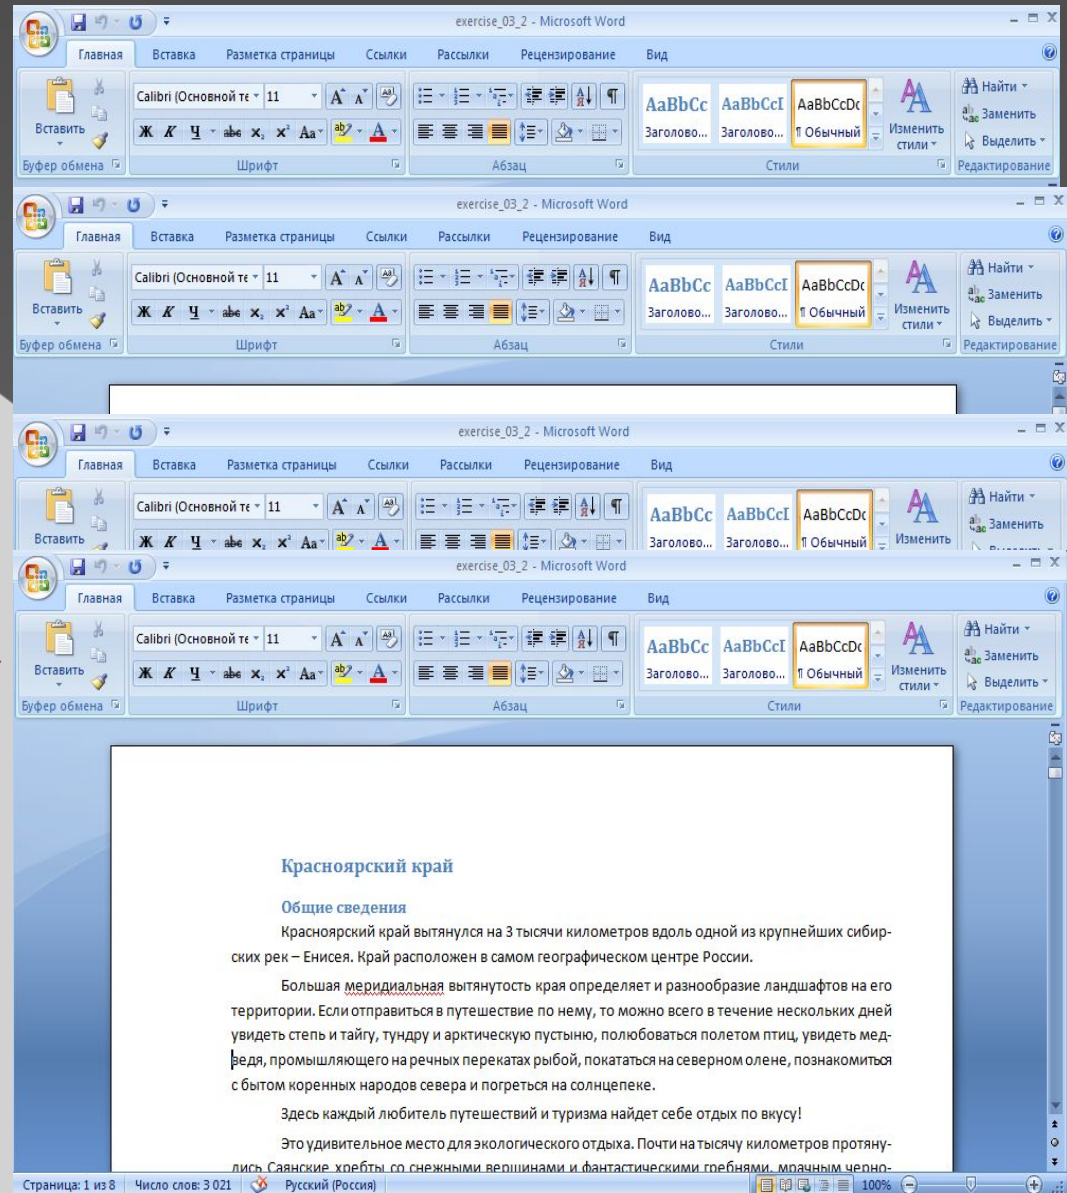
exercise_03_2 - Microsoft Word

Главная Вставка Разметка страницы Ссылки Рассылки Рецензирование Вид

Вставить
Буфер обмена
Calibri (Основной те 11
Ж К Ч abe $x_2$ $x^2$ Aa
Шрифт
Абзац
AaBbCc AaBbCcI AaBbCcDc
Заголово... Заголово... ¶ Обычный
Изменить стили
Стили
Найти
Заменить
Выделить
Редактирование

exercise_03_2 - Microsoft Word

Главная Вставка Разметка страницы Ссылки Рассылки Рецензирование Вид

Вставить
Буфер обмена
Calibri (Основной те 11
Ж К Ч abe $x_2$ $x^2$ Aa
Шрифт
Абзац
AaBbCc AaBbCcI AaBbCcDc
Заголово... Заголово... ¶ Обычный
Изменить стили
Стили
Найти
Заменить
Выделить
Редактирование

exercise_03_2 - Microsoft Word

Главная Вставка Разметка страницы Ссылки Рассылки Рецензирование Вид

Вставить
Calibri (Основной те 11
Ж К Ч abe $x_2$ $x^2$ Aa
AaBbCc AaBbCcI AaBbCcDc
Заголово... Заголово... ¶ Обычный
Изменить
Найти
Заменить

exercise_03_2 - Microsoft Word

Главная Вставка Разметка страницы Ссылки Рассылки Рецензирование Вид

Вставить
Буфер обмена
Calibri (Основной те 11
Ж К Ч abe $x_2$ $x^2$ Aa
Шрифт
Абзац
AaBbCc AaBbCcI AaBbCcDc
Заголово... Заголово... ¶ Обычный
Изменить стили
Стили
Найти
Заменить
Выделить
Редактирование

Красноярский край

Общие сведения

Красноярский край вытянулся на 3 тысячи километров вдоль одной из крупнейших сибирских рек – Енисея. Край расположен в самом географическом центре России.

Большая меридиальная вытянутость края определяет и разнообразие ландшафтов на его территории. Если отправиться в путешествие по нему, то можно всего в течение нескольких дней увидеть степь и тайгу, тундру и арктическую пустыню, полюбоваться полетом птиц, увидеть медведя, промышляющего на речных перекатах рыбой, покататься на северном олене, познакомиться с бытом коренных народов севера и погреться на солнцепеке.

Здесь каждый любитель путешествий и туризма найдет себе отдых по вкусу!

Это удивительное место для экологического отдыха. Почти на тысячу километров протянулись Саянские хребты со снежными вершинами и фантастическими гребнями, мрачным черно-

Страница: 1 из 8 Число слов: 3 021 Русский (Россия) 100%